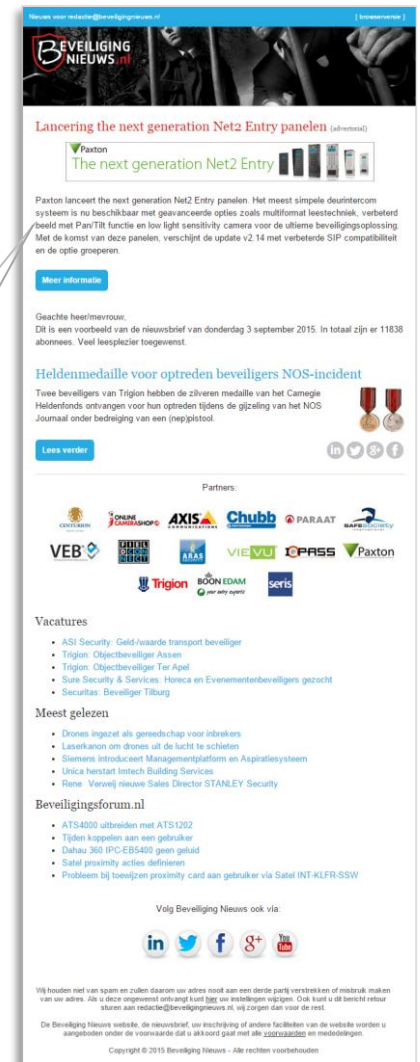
Nieuws voor redactie@beveiligingnieuws.nl | browserversie |

BEVEILIGING NIEUWS.nl

Lancering the next generation Net2 Entry panelen (advertorial)

Paxton
The next generation Net2 Entry

Paxton lanceert the next generation Net2 Entry panelen. Het meest simpele deurintercom systeem is nu beschikbaar met geavanceerde opties zoals multiformat leestechniek, verbeterd beeld met Pan/Tilt functie en low light sensitivity camera voor de ultieme beveiligingsoplossing. Met de komst van deze panelen, verschijnt de update v2.14 met verbeterde SIP compatibiliteit en de optie groeperen.

Meer informatie

Geachte heer/mevrouw,
Dit is een voorbeeld van de nieuwsbrief van donderdag 3 september 2015. In totaal zijn er 11838 abonnees. Veel leesplezier toegewenst.

Heldenmedaille voor optreden beveiligers NOS-incident

Twee beveiligers van Trigion hebben de zilveren medaille van het Carnegie Heldenfonds ontvangen voor hun optreden tijdens de gijzeling van het NOS Journaal onder bedreiging van een (nep)pistool.

Lees verder

Partners:

CENTURION ONLINE CAMERASHOP AXIS Chubb PARAAT SAFEsociety
VEB ARAS VIEVU OPASS Paxton
Trigion BOON EDAM seris

Vacatures

• ASI Security: Geld-/waarde transport beveiliger
• Trigion: Objectbeveiliger Assen
• Trigion: Objectbeveiliger Ter Apel
• Sure Security & Services: Horeca en Evenementenbeveiligers gezocht
• Securitas: Beveiliger Tilburg

Meest gelezen

• Drones ingezet als gereedschap voor inbrekers
• Laserkanon om drones uit de lucht te schieten
• Siemens introduceert Managementplatform en Aspiratiesysteem
• Unica herstart Imtech Building Services
• Rene: Verwelj nieuwe Sales Director STANLEY Security

Beveiligingsforum.nl

• ATS4000 uitbreiden met ATS1202
• Tijden koppelen aan een gebruiker
• Dahau 360 IPC-EB5400 geen geluid
• Satel proximity acties definieren
• Probleem bij toewijzen proximity card aan gebruiker via Satel INT-KLFR-SSW

Volg Beveiliging Nieuws ook via:

Wij houden niet van spam en zullen daarom uw adres nooit aan een derde partij verstrekken of misbruik maken van uw adres. Als u deze ongewenst ontvangt kunt hier uw instellingen wijzigen. Ook kunt u dit bericht retour sturen aan redactie@beveiligingnieuws.nl, wij zorgen dan voor de rest.

De Beveiliging Nieuws website, de nieuwsbrief, uw inschrijving of andere faciliteiten van de website worden u aangeboden onder de voorwaarde dat u akkoord gaat met alle voorwaarden en mededelingen.

Copyright © 2015 Beveiliging Nieuws - Alle rechten voorbehouden